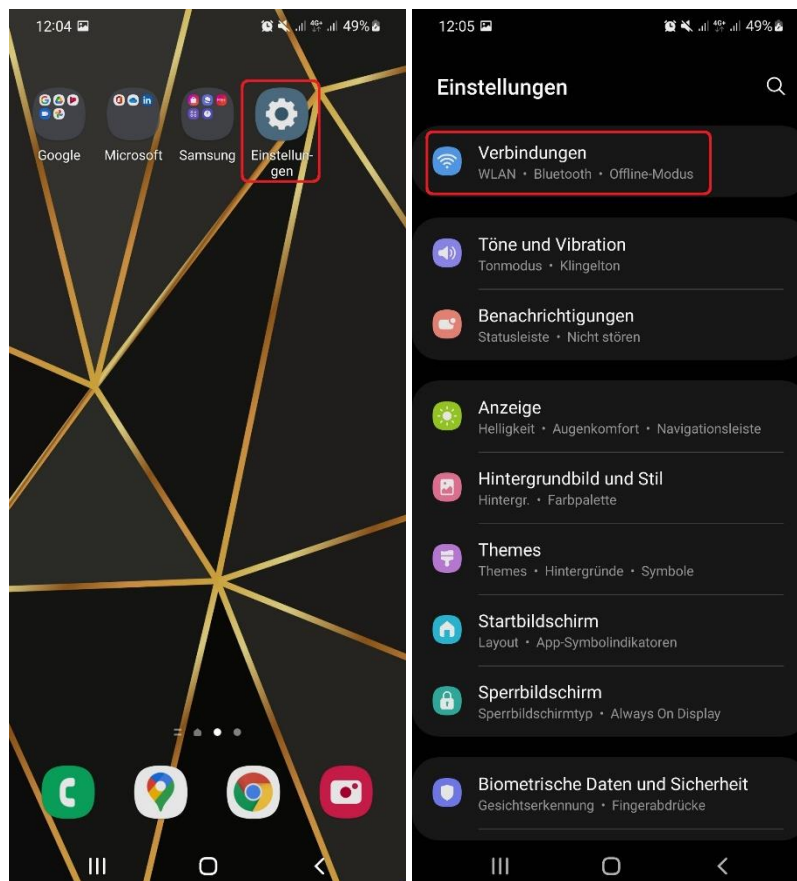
12:04 49%

Google Microsoft Samsung Einstellungen

12:05 49%

Einstellungen

Verbindungen
WLAN • Bluetooth • Offline-Modus

Töne und Vibration
Tonmodus • Klingelton

Benachrichtigungen
Statusleiste • Nicht stören

Anzeige
Helligkeit • Augenkomfort • Navigationsleiste

Hintergrundbild und Stil
Hintergr. • Farbpalette

Themes
Themes • Hintergründe • Symbole

Startbildschirm
Layout • App-Symbolindikatoren

Sperrbildschirm
Sperrbildschirmtyp • Always On Display

Biometrische Daten und Sicherheit
Gesichtserkennung • Fingerabdrücke